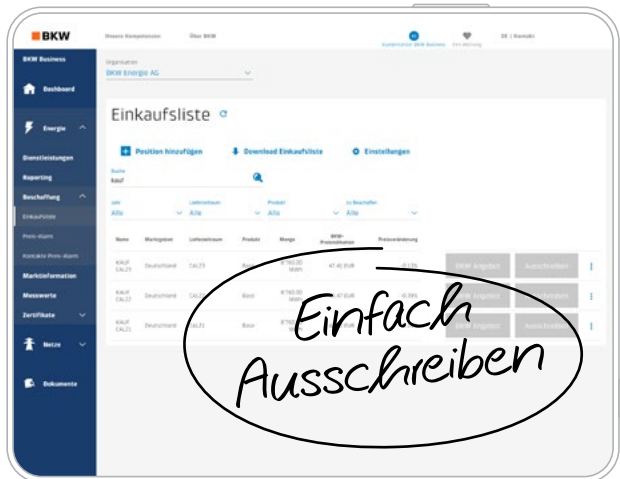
BKW

Unsere Kompetenzen Über BKW

Kundencenter BKW Business Ihre Merkung DE | Kontakt

BKW Business

Dashboard

Energie

Dienstleistungen

Reporting

Beschaffung

Einkaufsliste

Preis-Alarm

Kontakte Preis-Alarm

Marktinformation

Messwerte

Zertifikate

Netze

Dokumente

Organisation
BKW Energie AG

Einkaufsliste

Position hinzufügen

Download Einkaufsliste

Einstellungen

Suche
kauf

Jahr
Alle

Lieferzeitraum
Alle

Produkt
Alle

Zu Beschaffen
Alle

| Name | Marktgebiet | Lieferzeitraum | Produkt | Menge | BKW-Preisindikation | Preisveränderung | | |
|---|---|---|---|---|---|---|---|---|
| KAUF CAL23 | Deutschland | CAL23 | Base | 8'760.00 MWh | 47.40 EUR | -0.13% | BKW Angebot | Ausschreiben |
| KAUF CAL22 | Deutschland | CAL22 | Base | 8'760.00 MWh | 47.40 EUR | -0.39% | BKW Angebot | Ausschreiben |
| KAUF CAL21 | Deutschland | CAL21 | Base | 8'760.00 MWh | | | BKW Angebot | Ausschreiben |

Einfach Ausschreiben